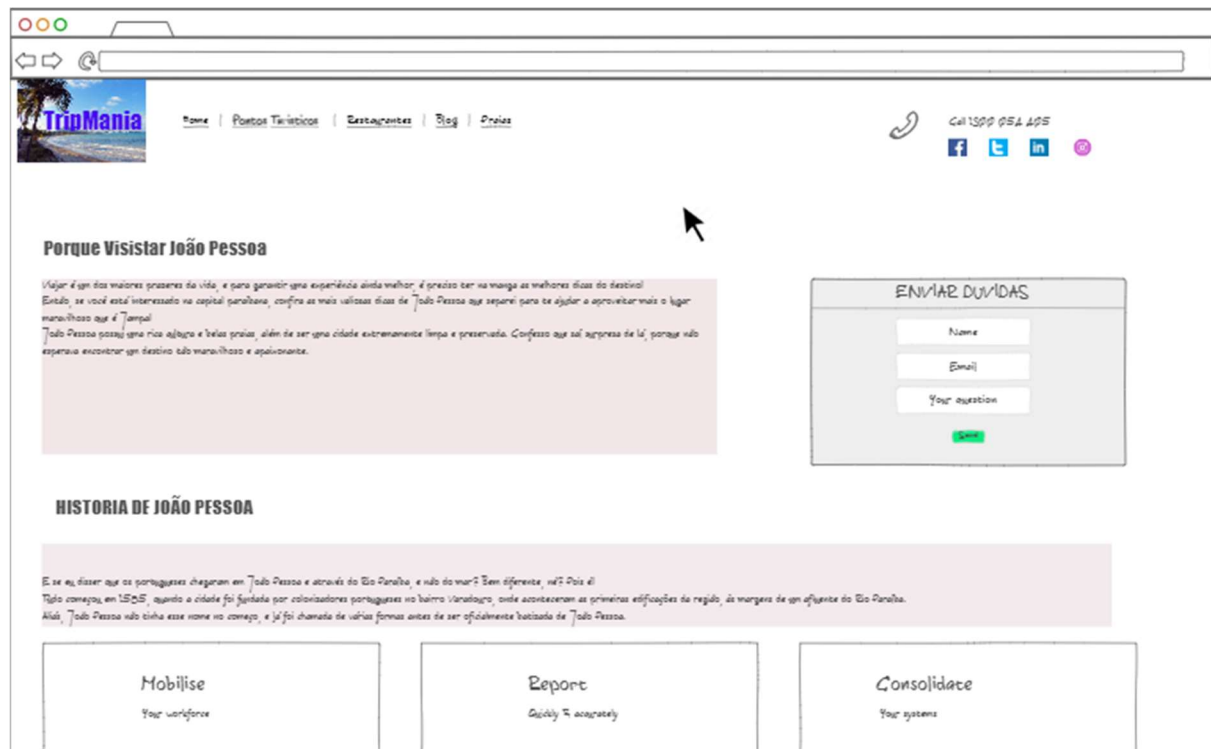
TripMania

Home | Pontos Túristicos | Restaurantes | Blog | Praias

Call 1300 654 405

Porque Visistar João Pessoa

Viajar é um dos maiores prazeres da vida, e para garantir uma experiência ainda melhor, é preciso ter na manga as melhores dicas do destino!
Então, se você está interessado na capital paraibana, confira as mais valiosas dicas de João Pessoa que separei para te ajudar a aproveitar mais o lugar maravilhoso que é Jampa!
João Pessoa possui uma rica cultura e belas praias, além de ser uma cidade extremamente limpa e preservada. Confesso que saí surpresa de lá, porque não esperava encontrar um destino tão maravilhoso e apaixonante.

ENVIAR DUVIDAS

Name

Email

Your question

Send

HISTORIA DE JOÃO PESSOA

E se eu disser que os portugueses chegaram em João Pessoa e através do Rio Paraíba, e não do mar? Bem diferente, né? Pois é!
Tudo começou em 1585, quando a cidade foi fundada por colonizadores portugueses no bairro Varadouro, onde aconteceram as primeiras edificações da região, às margens de um afluente do Rio Paraíba.
Aliás, João Pessoa não tinha esse nome no começo, e já foi chamada de várias formas antes de ser oficialmente batizada de João Pessoa.

Mobilise
Your workforce

Report
Quickly & accurately

Consolidate
Your systems